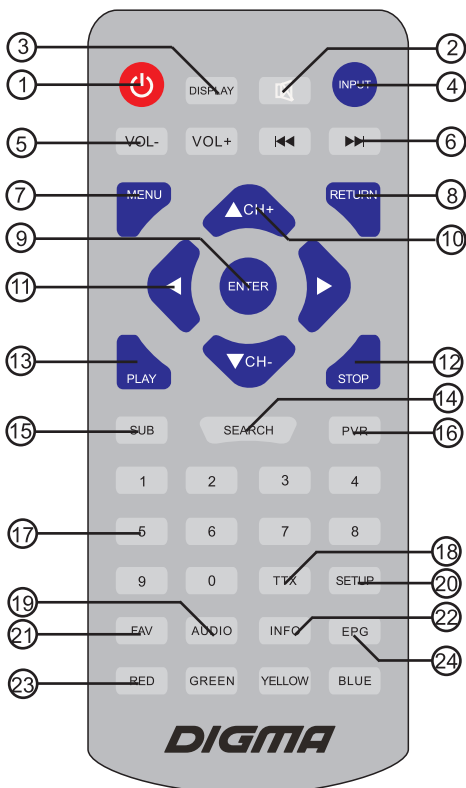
3
2
1
DISPLAY
INPUT
4
5
VOL-
VOL+
6
7
MENU
RETURN
8
CH+
9
10
ENTER
11
13
PLAY
CH-
STOP
12
14
15
SUB
SEARCH
PVR
16
1
2
3
4
17
5
6
7
8
18
9
0
TTX
SETUP
20
19
22
21
FAV
AUDIO
INFO
EPG
24
23
RED
GREEN
YELLOW
BLUE
DIGMA